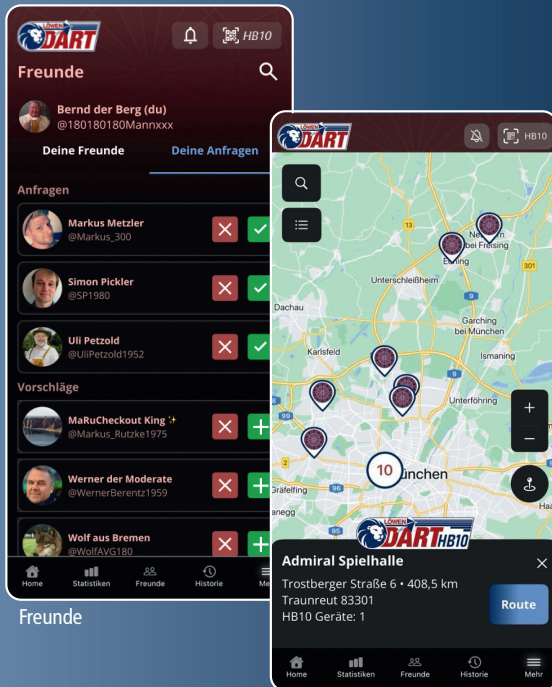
LÖWEN DART

HB10

Freunde

Bernd der Berg (du)
@180180180Mannxxx

Deine Freunde

Deine Anfragen

Anfragen

Markus Metzler
@Markus_300

Simon Pickler
@SP1980

Uli Petzold
@UliPetzold1952

Vorschläge

MaRuCheckout King ✨
@Markus_Rutzke1975

Werner der Moderate
@WernerBerentz1959

Wolf aus Bremen
@WolfAVG180

Home

Statistiken

Freunde

Historie

Mehr

Freunde

LÖWEN DART

HB10

Neufahrn bei Freising

Eching

Unterschleißheim

Dachau

Garching bei München

Karlsfeld

Ismaning

Unterföhring

10

München

Gräfelfing

LÖWEN DART HB10

Admiral Spielhalle

Trostberger Straße 6 • 408,5 km
Traunreut 83301
HB10 Geräte: 1

Route

Home

Statistiken

Freunde

Historie

Mehr